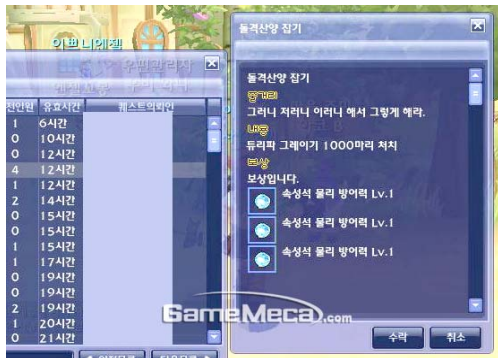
이벤트예제

진인원 | 유효시간 | 퀘스트의뢰인

| 진인원 | 유효시간 | 퀘스트의뢰인 |
|---|---|---|
| 1 | 6시간 | |
| 0 | 10시간 | |
| 0 | 12시간 | |
| 4 | 12시간 | |
| 1 | 12시간 | |
| 2 | 14시간 | |
| 0 | 15시간 | |
| 0 | 15시간 | |
| 1 | 15시간 | |
| 1 | 17시간 | |
| 0 | 19시간 | |
| 0 | 19시간 | |
| 2 | 19시간 | |
| 1 | 20시간 | |
| 0 | 21시간 | |

돌격산양 잡기

돌격산양 잡기
줄거리
그러니 저러니 이러니 해서 그렇게 해라.
내용
듀리파 그레이기 1000마리 처치
보상
보상입니다.
속성식 물리 방어력 Lv.1
속성식 물리 방어력 Lv.1
속성식 물리 방어력 Lv.1

GameMeca.com

수락
취소